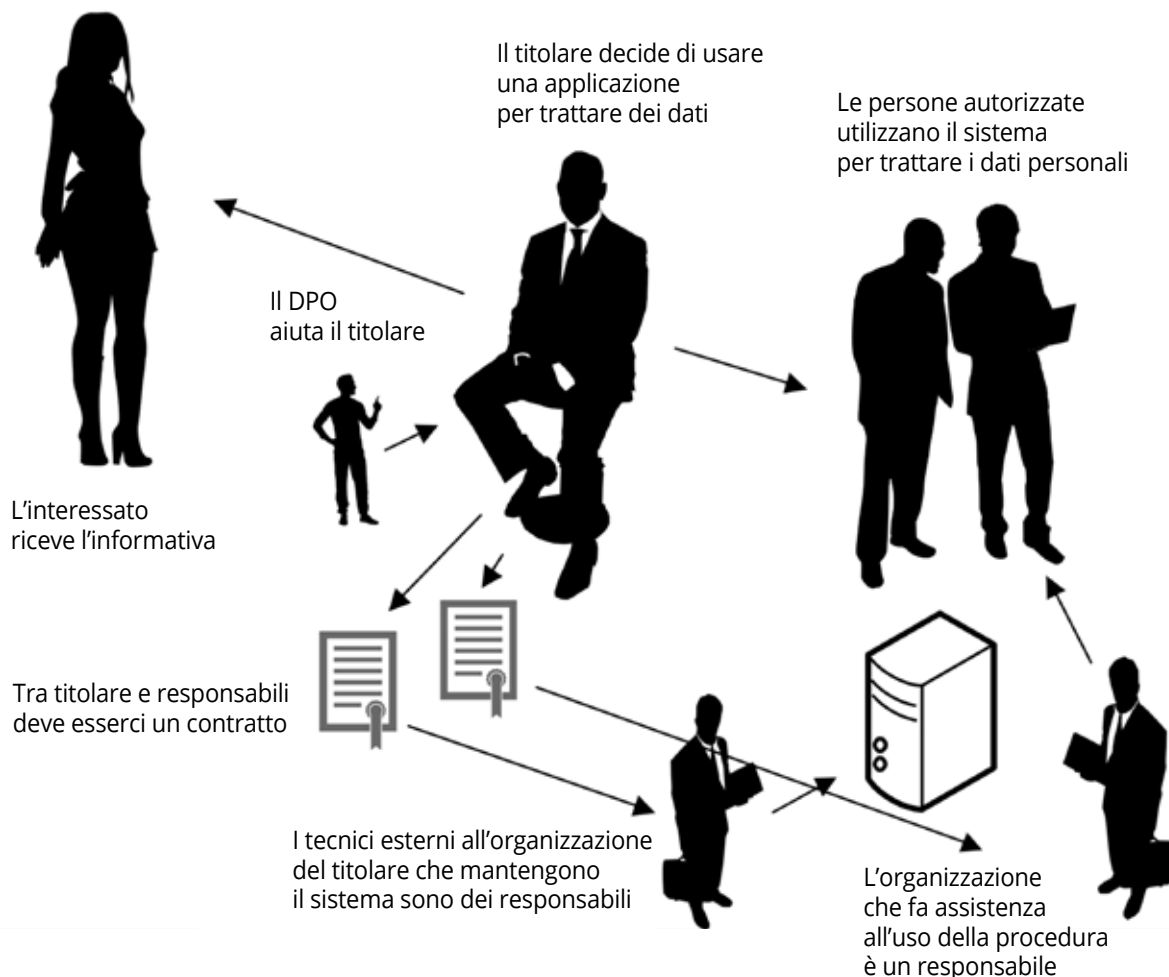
Il titolare decide di usare una applicazione per trattare dei dati

Le persone autorizzate utilizzano il sistema per trattare i dati personali

Il DPO aiuta il titolare

L’interessato riceve l’informativa

Tra titolare e responsabili deve esserci un contratto

I tecnici esterni all’organizzazione del titolare che mantengono il sistema sono dei responsabili

L’organizzazione che fa assistenza all’uso della procedura è un responsabile